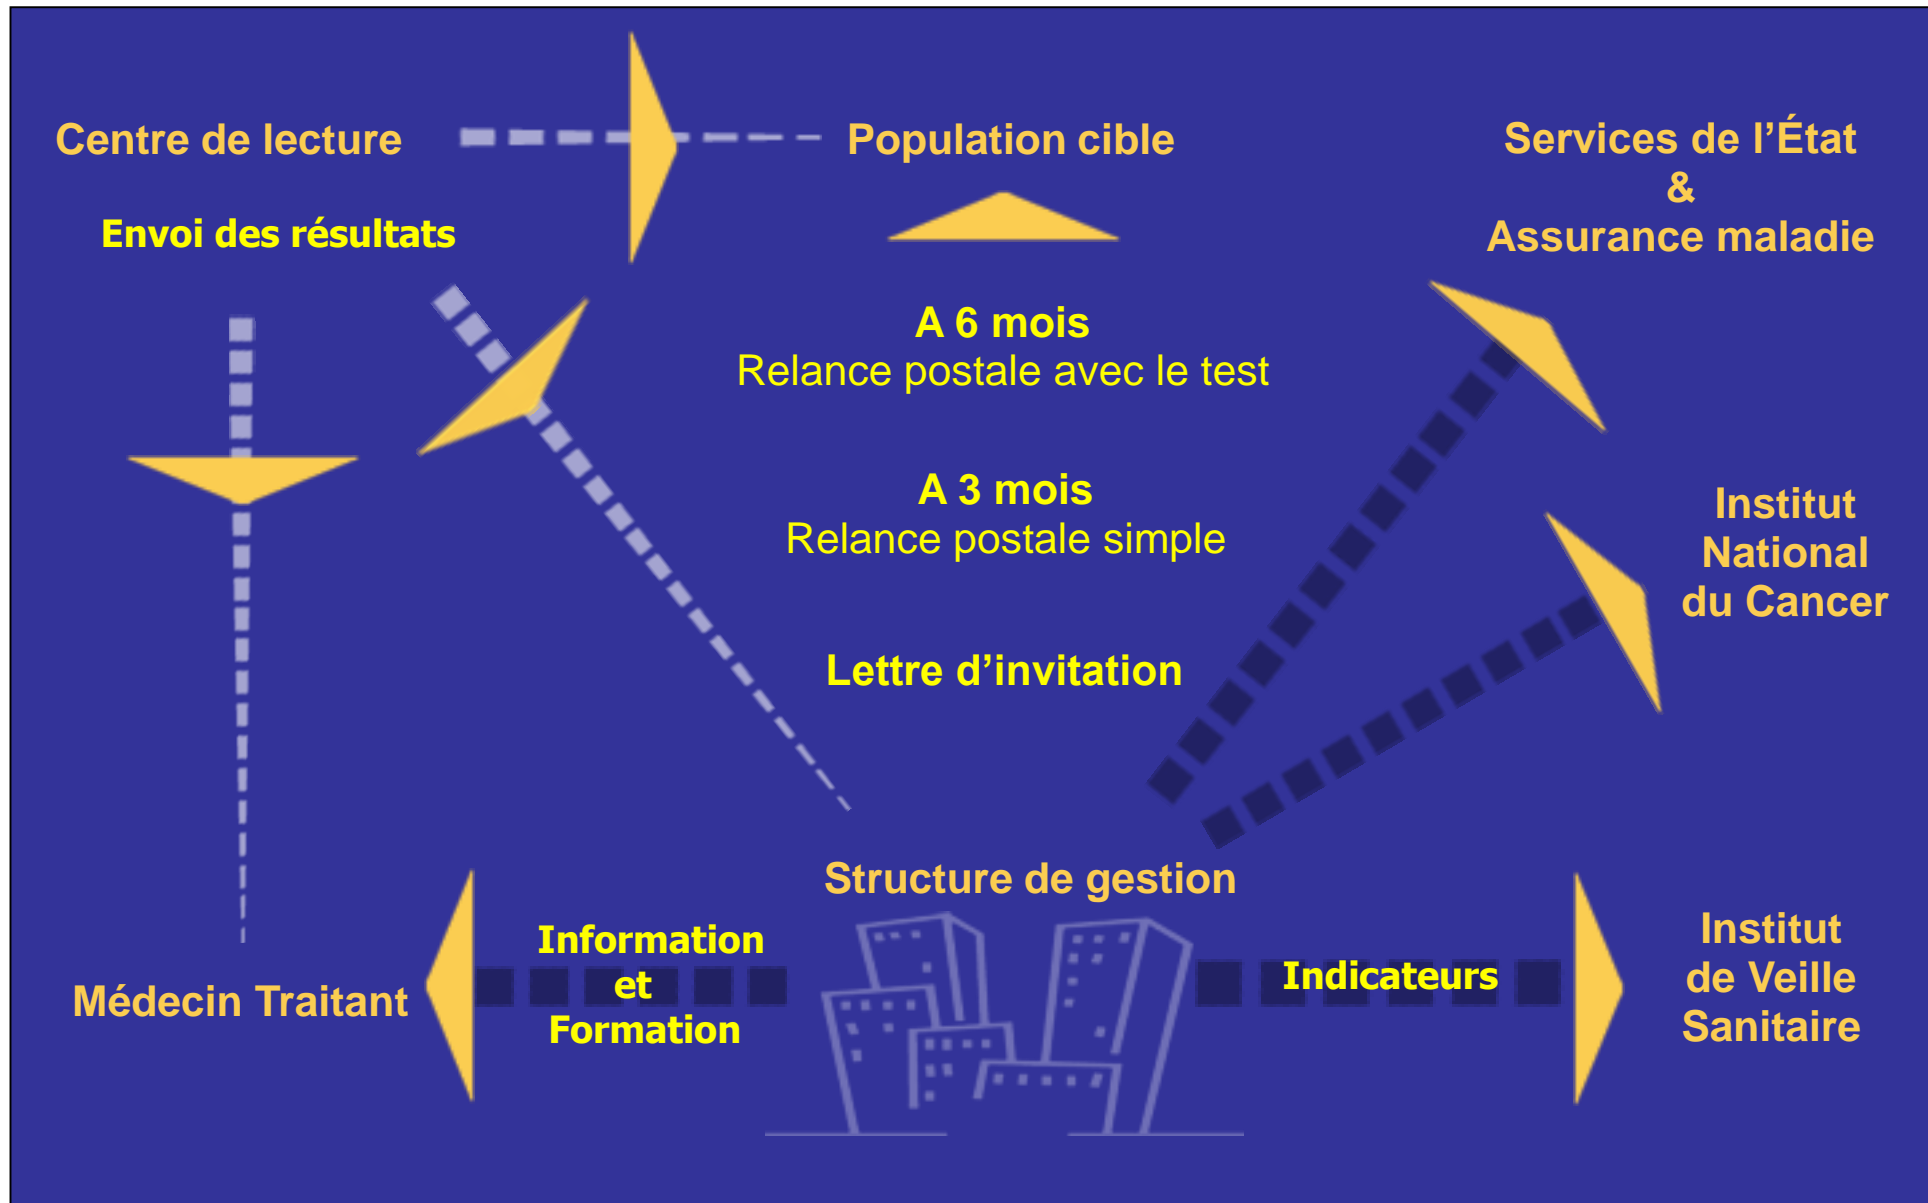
Centre de lecture

Population cible

Services de l'État
&
Assurance maladie

Envoi des résultats

A 6 mois
Relance postale avec le test

A 3 mois
Relance postale simple

Institut
National
du Cancer

Lettre d'invitation

Structure de gestion

Information
et
Formation

Médecin Traitant

Indicateurs

Institut
de Veille
Sanitaire